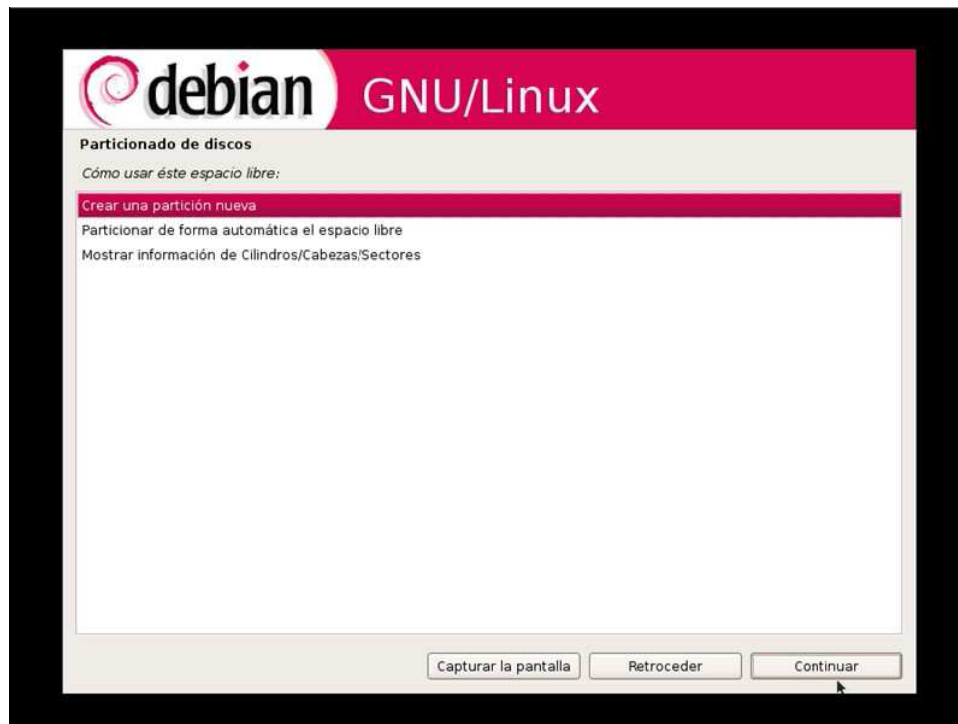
debian GNU/Linux

Particionado de discos

Cómo usar éste espacio libre:

Crear una partición nueva
Particionar de forma automática el espacio libre
Mostrar información de Cilindros/Cabezas/Sectores

Capturar la pantalla
Retroceder
Continuar